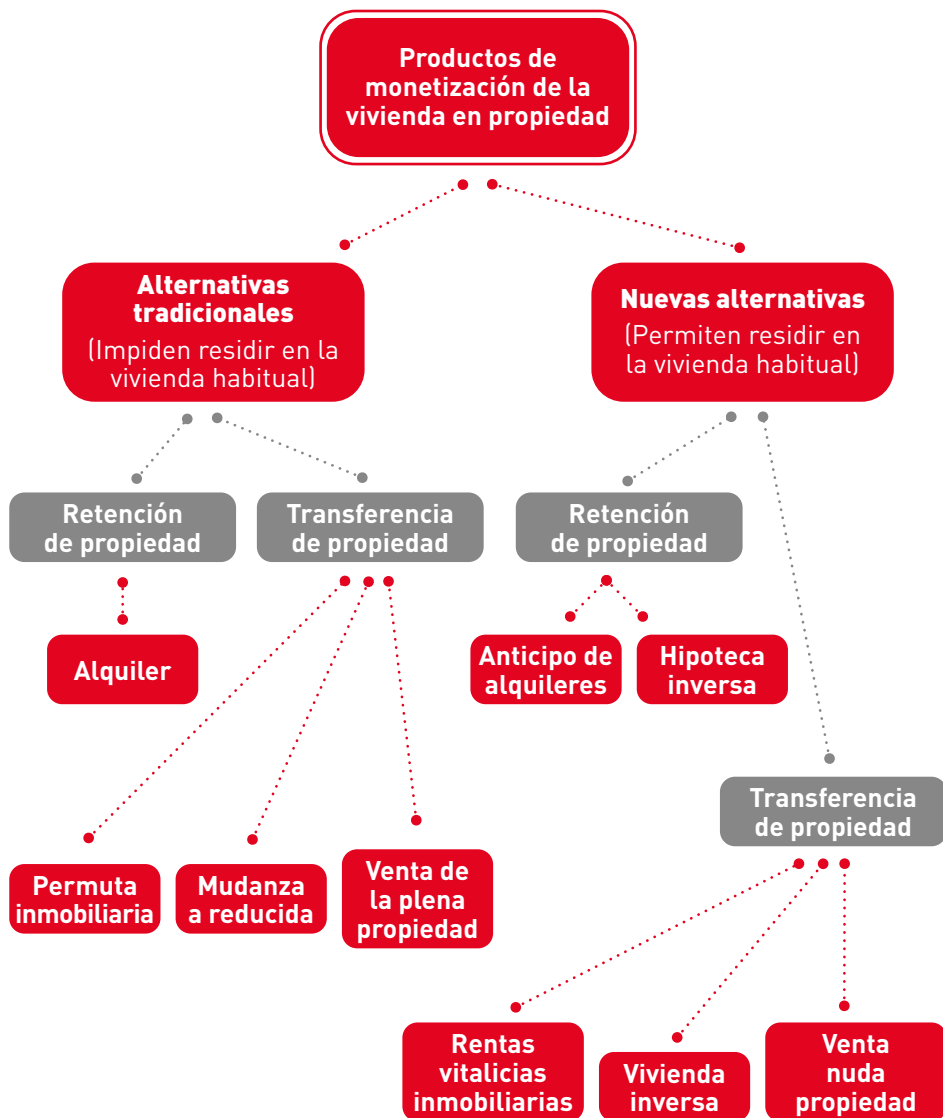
Productos de monetización de la vivienda en propiedad

Alternativas tradicionales
(Impiden residir en la vivienda habitual)

Nuevas alternativas
(Permiten residir en la vivienda habitual)

Retención de propiedad

Transferencia de propiedad

Retención de propiedad

Alquiler

Anticipo de alquileres

Hipoteca inversa

Transferencia de propiedad

Permuta inmobiliaria

Mudanza a reducida

Venta de la plena propiedad

Rentas vitalicias inmobiliarias

Vivienda inversa

Venta nuda propiedad